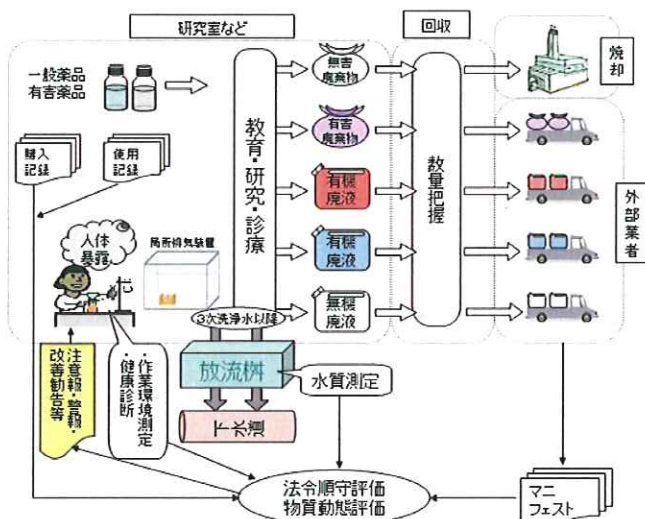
研究室など

回収

一般薬品
有害薬品

購入
記録

使用
記録

人体
暴露

局所排気装置

教育・研究・診療

無害
廃棄物

有害
廃棄物

有機
廃液

有機
廃液

無機
廃液

③次洗浄水以降

数量把握

焼却

外部業者

注意報・警報・改善勧告等

・作業環境測定
・健康診断

放流桝

水質測定

下水道

法令順守評価
物質動態評価

マニ
フェスト